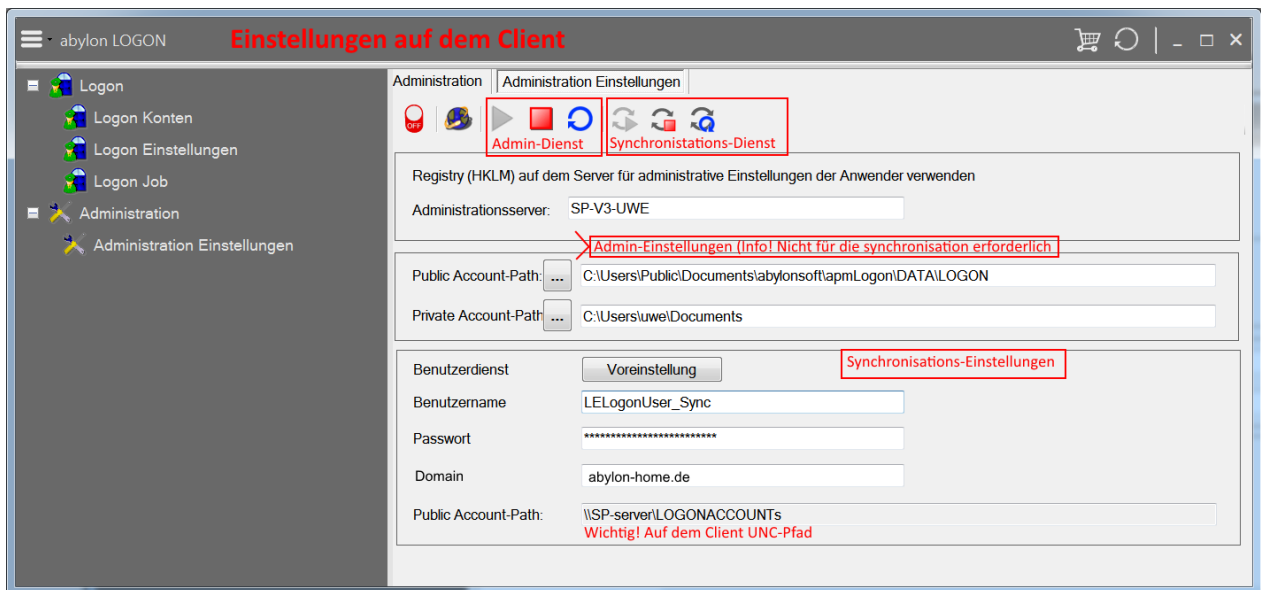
abylon LOGON Einstellungen auf dem Client

Logon
Logon Konten
Logon Einstellungen
Logon Job
Administration
Administration Einstellungen

Administration | Administration Einstellungen

OFF

Admin-Dienst

Synchronistations-Dienst

Registry (HKLM) auf dem Server für administrative Einstellungen der Anwender verwenden

Administrationsserver: SP-V3-UWE

Admin-Einstellungen (Info! Nicht für die synchronisation erforderlich

Public Account-Path: ... C:\Users\Public\Documents\abylonsoft\apmLogon\DATA\LOGON

Private Account-Path ... C:\Users\uwe\Documents

Synchronisations-Einstellungen

Benutzerdienst Voreinstellung

Benutzername LELogonUser_Sync

Passwort ************************

Domain abylon-home.de

Public Account-Path: \\SP-server\LOGONACCOUNTs

Wichtig! Auf dem Client UNC-Pfad